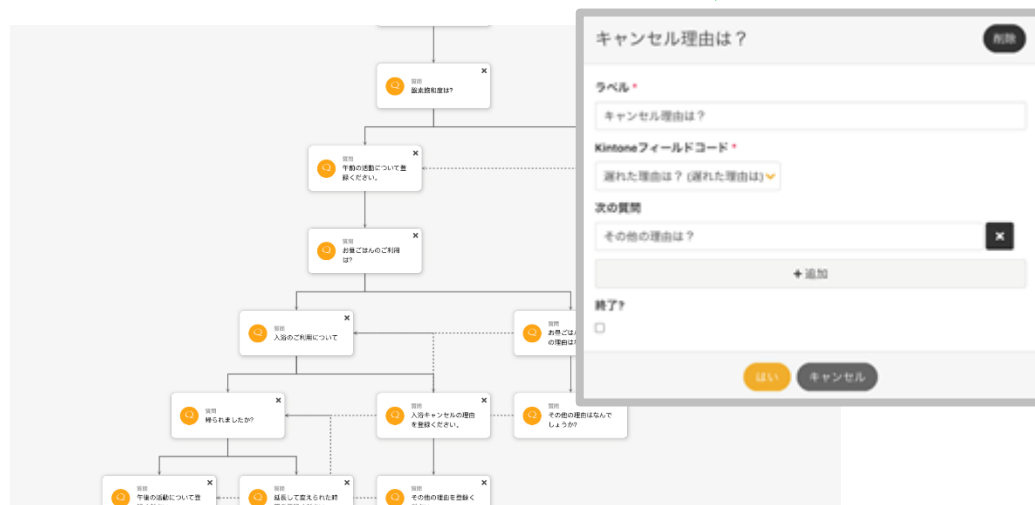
質問
服薬時刻度は?

質問
午前の活動について登録ください。

質問
お昼ごはんのご利用は?

質問
入浴のご利用について

質問
お昼ごは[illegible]
の理由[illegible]

質問
終わりましたか?

質問
入浴キャンセルの理由を登録ください。

質問
その他の理由はなんでしょうか?

質問
午後の活動について登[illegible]

質問
延長して変えられた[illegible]

質問
その他の理由を登録く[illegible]

キャンセル理由は？

削除

ラベル *

キャンセル理由は？

Kintoneフィールドコード *

遅れた理由は？ (遅れた理由は)

次の質問

その他の理由は？

+ 追加

終了?

はい

キャンセル